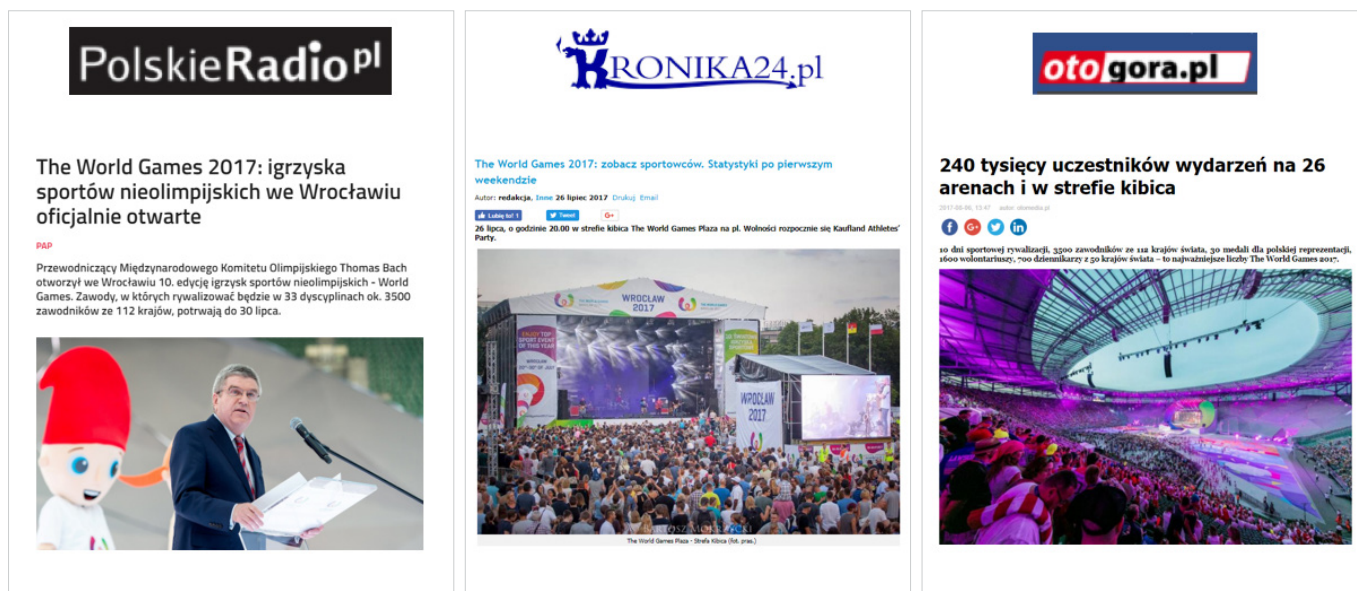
PolskieRadio.pl

The World Games 2017: igrzyska sportów nieolimpijskich we Wrocławiu oficjalnie otwarte

PAP

Przewodniczący Międzynarodowego Komitetu Olimpijskiego Thomas Bach otworzył we Wrocławiu 10. edycję igrzysk sportów nieolimpijskich - World Games. Zawody, w których rywalizować będzie w 33 dyscyplinach ok. 3500 zawodników ze 112 krajów, potrwają do 30 lipca.

KRONIKA24.pl

The World Games 2017: zobacz sportowców. Statystyki po pierwszym weekendzie

Autor: redakcja, Inne 26 lipiec 2017 Drukuj Email

Lubię to! 1 Tweet G+

26 lipca, o godzinie 20.00 w strefie kibica The World Games Plaza na pl. Wolności rozpocznie się Kaufland Athletes' Party.

WROCŁAW 2017

WROCŁAW 2017

The World Games Plaza - Strefa Kibica (fot. pras.)

otogora.pl

240 tysięcy uczestników wydarzeń na 26 arenach i w strefie kibica

2017-08-08, 13:47 autor: otomedia.pl

10 dni sportowej rywalizacji, 3500 zawodników ze 112 krajów świata, 30 medali dla polskiej reprezentacji, 1600 wolontariuszy, 700 dziennikarzy z 50 krajów świata – to najważniejsze liczby The World Games 2017.